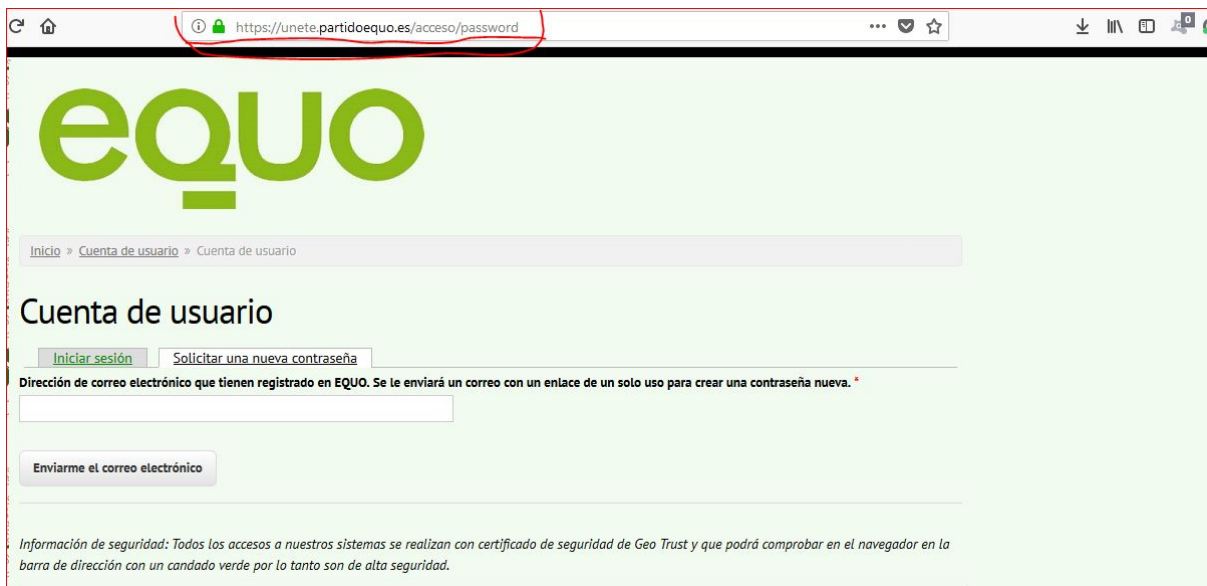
https://unete.partidoequo.es/acceso/password

0

eQUO

Inicio » Cuenta de usuario » Cuenta de usuario

Cuenta de usuario

Iniciar sesión | Solicitar una nueva contraseña

Dirección de correo electrónico que tienen registrado en EQUO. Se le enviará un correo con un enlace de un solo uso para crear una contraseña nueva. *

Enviarme el correo electrónico

Información de seguridad: Todos los accesos a nuestros sistemas se realizan con certificado de seguridad de Geo Trust y que podrá comprobar en el navegador en la barra de dirección con un candado verde por lo tanto son de alta seguridad.